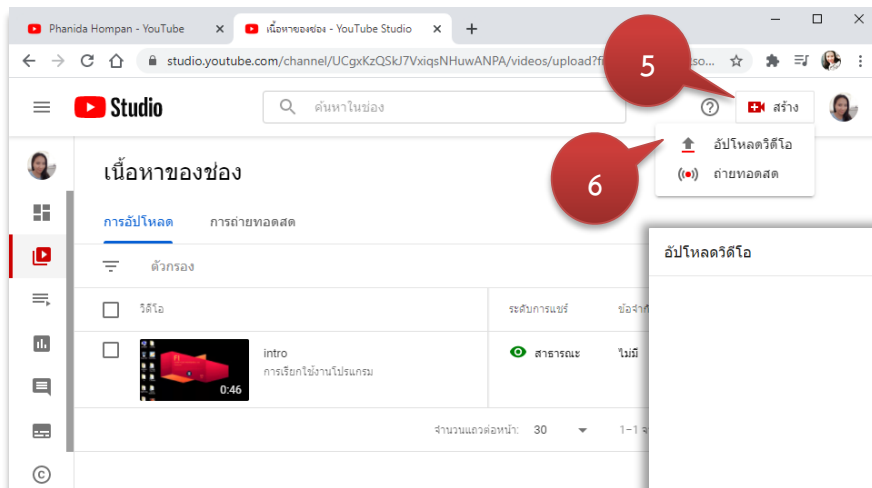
Phanida Hompan - YouTube
เนื้อหาของช่อง - YouTube Studio
studio.youtube.com/channel/UCgxKzQSkJ7VxiqsNHuwANPA/videos/upload?fi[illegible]so
Studio
ค้นหาในช่อง
5
สร้าง
อัปโหลดวิดีโอ
ถ่ายทอดสด
6
เนื้อหาของช่อง
การอัปโหลด
การถ่ายทอดสด
ตัวกรอง
วิดีโอ
ระดับการแชร์
ข้อจำกั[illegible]
intro
การเรียกใช้งานโปรแกรม
0:46
สาธารณะ
ไม่มี
จำนวนแถวต่อหน้า:
30
1–1 จ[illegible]
อัปโหลดวิดีโอ